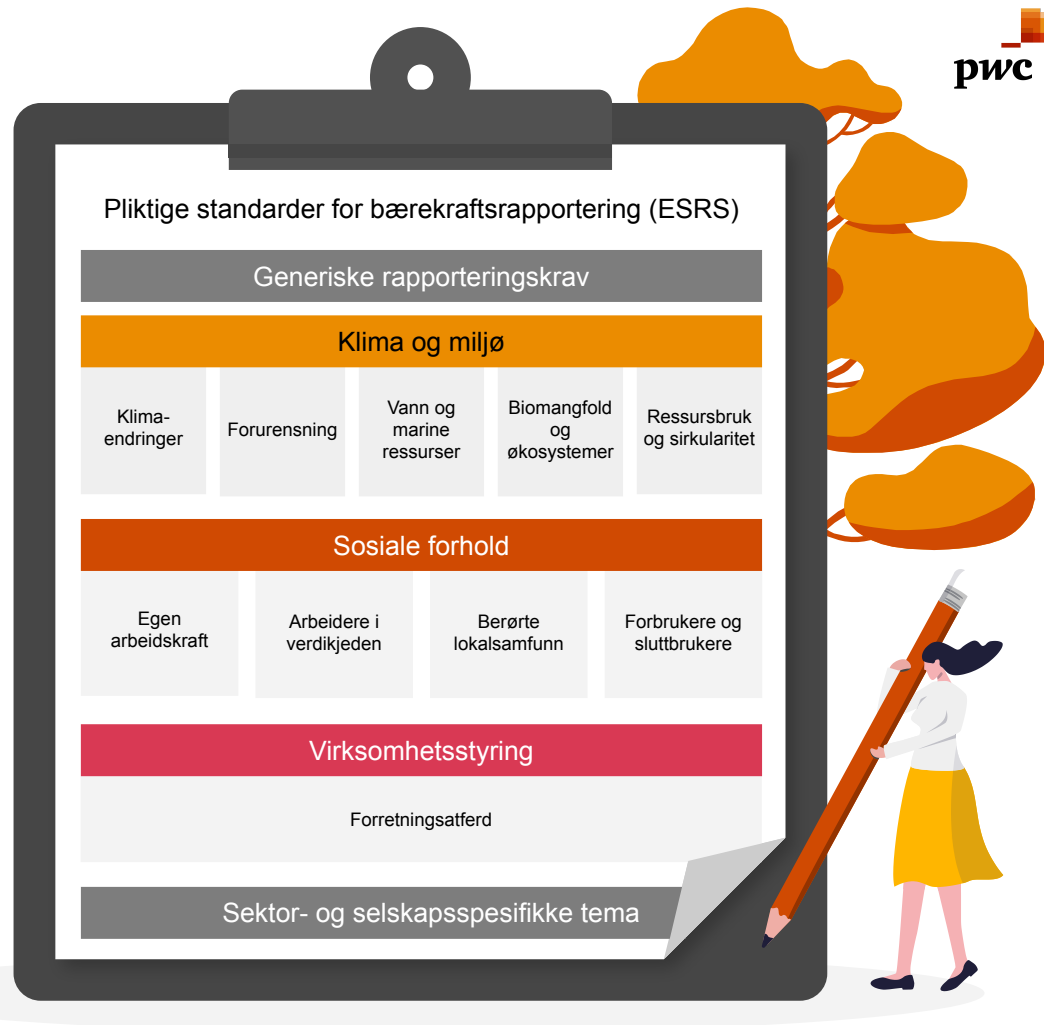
pwc

Pliktige standarder for bærekraftsrapportering (ESRS)

Generiske rapporteringskrav

Klima og miljø

Klima-endringer

Forurensning

Vann og marine ressurser

Biomangfold og økosystemer

Ressursbruk og sirkularitet

Sosiale forhold

Egen arbeidskraft

Arbeidere i verdikjeden

Berørte lokalsamfunn

Forbrukere og sluttbrukere

Virksomhetsstyring

Forretningsatferd

Sektor- og selskapsspesifikke tema